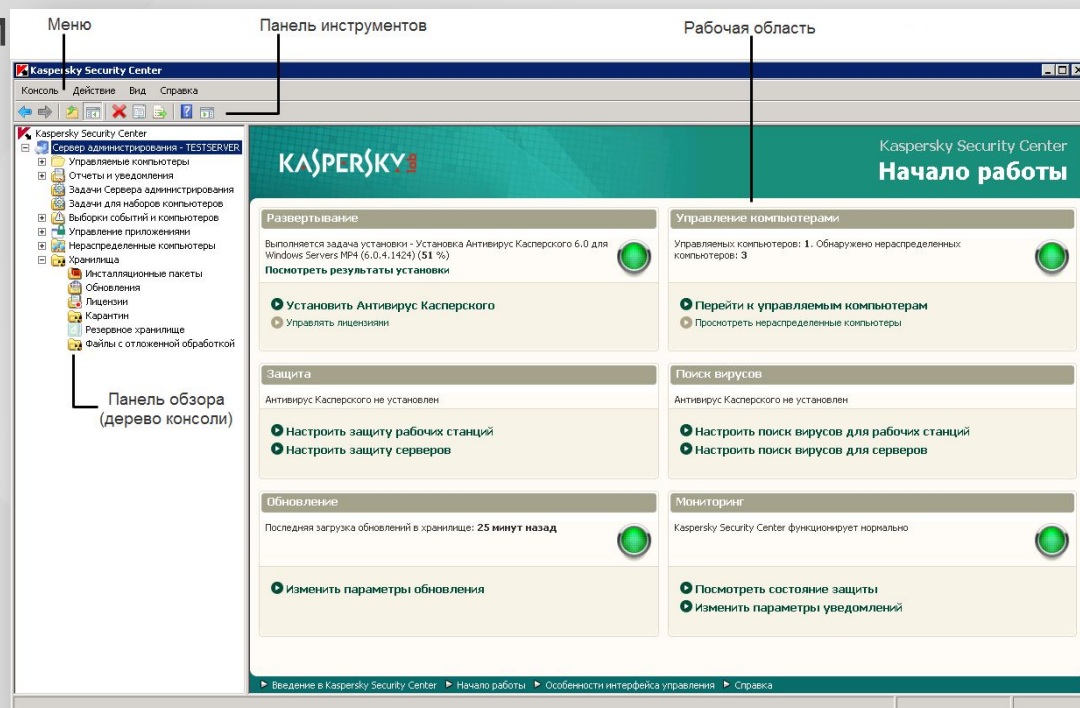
Меню

Панель инструментов

Рабочая область

Kaspersky Security Center

Консоль Действие Вид Справка

Kaspersky Security Center
Сервер администрирования - TESTSERVER
Управляемые компьютеры
Отчеты и уведомления
Задачи Сервера администрирования
Задачи для наборов компьютеров
Выборки событий и компьютеров
Управление приложениями
Нераспределенные компьютеры
Хранилища
Инсталляционные пакеты
Обновления
Лицензии
Карантин
Резервное хранилище
Файлы с отложенной обработкой

Панель обзора (дерево консоли)

KASPERSKY lab

Kaspersky Security Center
Начало работы

Развертывание

Выполняется задача установки - Установка Антивирус Касперского 6.0 для Windows Servers MP4 (6.0.4.1424) (51 %)
Посмотреть результаты установки

Установить Антивирус Касперского
Управлять лицензиями

Управление компьютерами

Управляемых компьютеров: 1. Обнаружено нераспределенных компьютеров: 3

Перейти к управляемым компьютерам
Просмотреть нераспределенные компьютеры

Защита

Антивирус Касперского не установлен

Настроить защиту рабочих станций
Настроить защиту серверов

Поиск вирусов

Антивирус Касперского не установлен

Настроить поиск вирусов для рабочих станций
Настроить поиск вирусов для серверов

Обновление

Последняя загрузка обновлений в хранилище: 25 минут назад

Изменить параметры обновления

Мониторинг

Kaspersky Security Center функционирует нормально

Посмотреть состояние защиты
Изменить параметры уведомлений

Введение в Kaspersky Security Center ▸ Начало работы ▸ Особенности интерфейса управления ▸ Справка